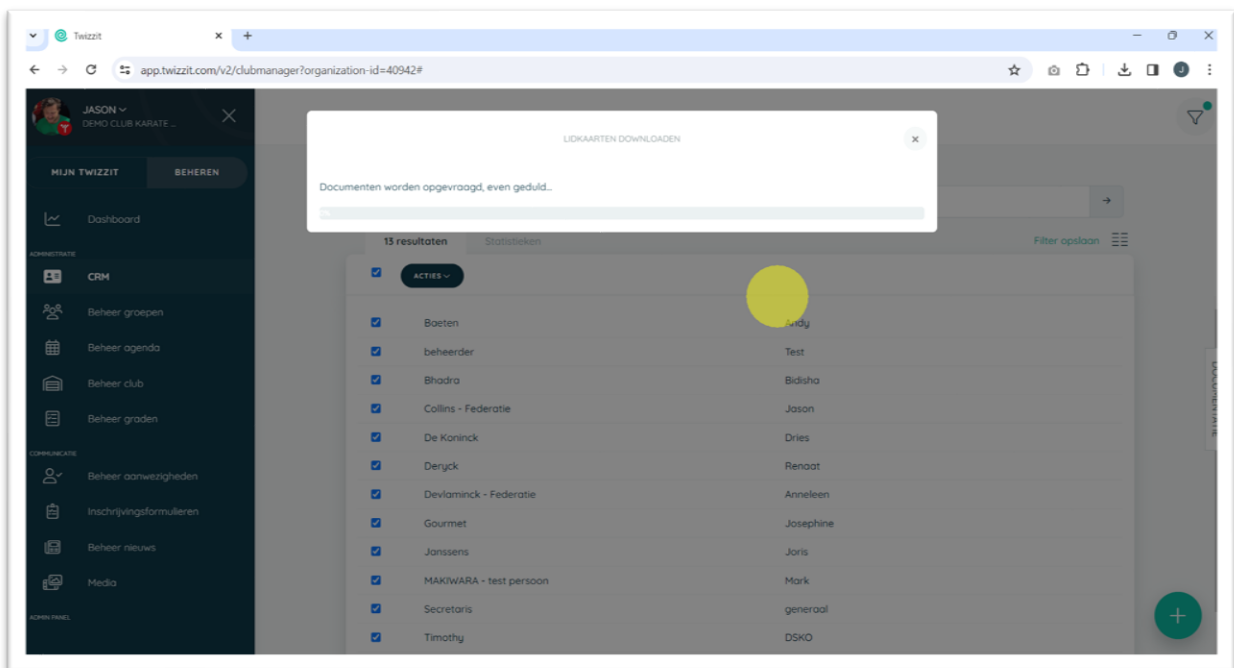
Twizzit

app.twizzit.com/v2/clubmanager?organization-id=40942#

JASON
DEMO CLUB KARATE ...

MIJN TWIZZIT
BEHEREN

Dashboard

ADMINISTRATIE

CRM

Beheer groepen

Beheer agenda

Beheer club

Beheer graden

COMMUNICATIE

Beheer aanwezigheden

Inschrijvingsformulieren

Beheer nieuws

Media

ADMIN PANEL

LIDKAARTEN DOWNLOADEN

Documenten worden opgevraagd, even geduld...

13 resultaten
Statistieken
Filter opslaan

ACTIES

| | |
|---|---|
| Baeten | Andy |
| beheerder | Test |
| Bhadra | Bidisha |
| Collins - Federatie | Jason |
| De Koninck | Dries |
| Deryck | Renaat |
| Devlaminck - Federatie | Anneleen |
| Gourmet | Josephine |
| Janssens | Joris |
| MAKIWARA - test persoon | Mark |
| Secretaris | generaal |
| Timothy | DSKO |

DOCUMENTATIE